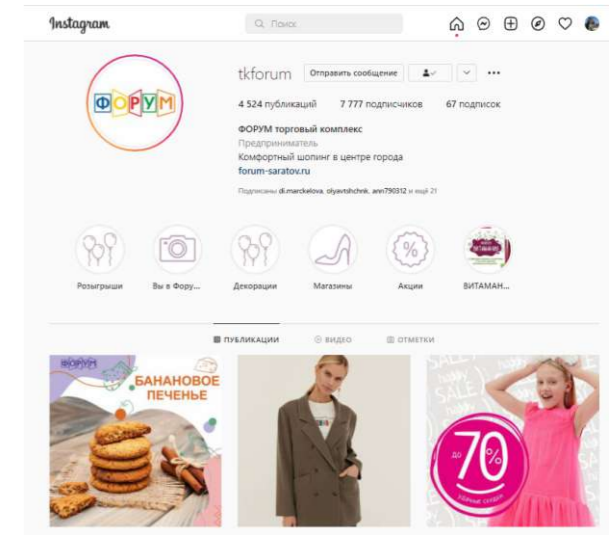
Instagram

Поиск

ФОРУМ

tkforum Отправить сообщение

4 524 публикаций 7 777 подписчиков 67 подписок

ФОРУМ торговый комплекс
Предприниматель
Комфортный шопинг в центре города
forum-saratov.ru

Подписаны di.marckelova, olyavtshchnk, ann790312 и ещё 21

Розыгрыши
Вы в Фору...
Декорации
Магазины
%
Акции
ВИТАМАН...

ПУБЛИКАЦИИ
ВИДЕО
ОТМЕТКИ

ФОРУМ
БАНАНОВОЕ ПЕЧЕНЬЕ

SALE
до 70%